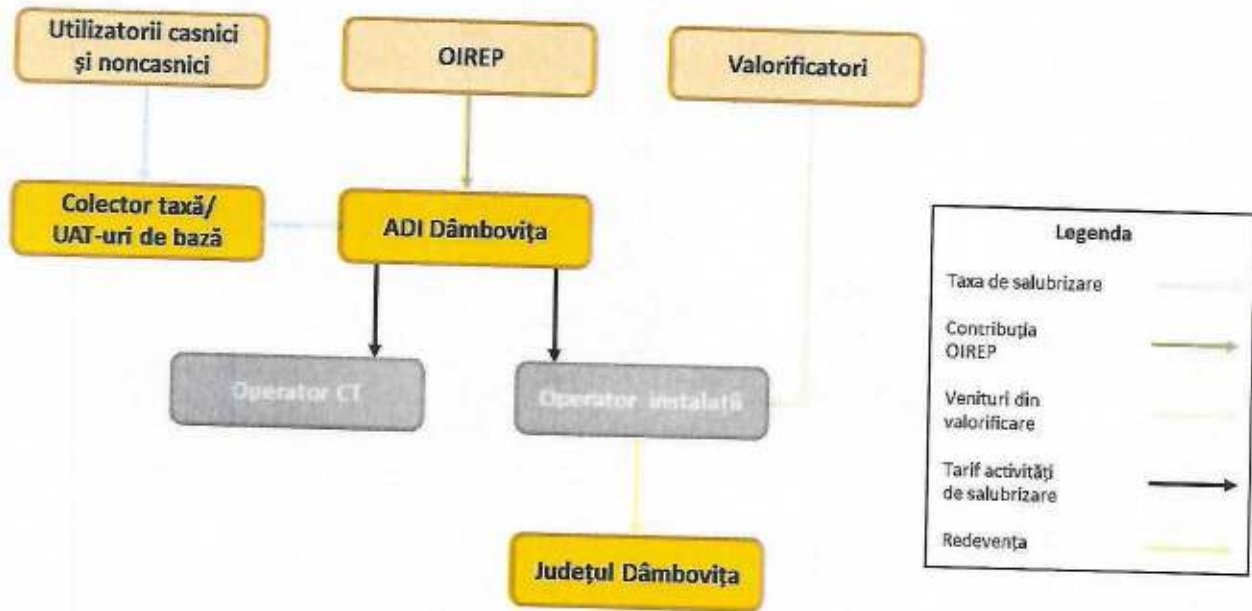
Utilizatorii casnici și noncasnici

OIREP

Valorificatori

Colector taxă/ UAT-uri de bază

ADI Dâmbovița

Operator CT

Operator instalații

Județul Dâmbovița

Legenda

Taxa de salubrizare

Contribuția OIREP

Venituri din valorificare

Tarif activități de salubrizare

Redevența